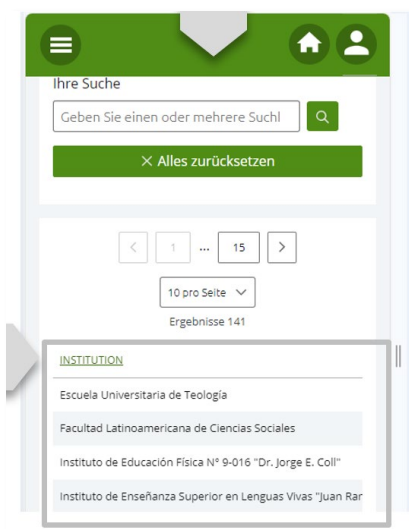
Ihre Suche

Geben Sie einen oder mehrere Suchl

× Alles zurücksetzen

< 1 ... 15 >

10 pro Seite

Ergebnisse 141

INSTITUTION

Escuela Universitaria de Teología

Facultad Latinoamericana de Ciencias Sociales

Instituto de Educación Física N° 9-016 "Dr. Jorge E. Coll"

Instituto de Enseñanza Superior en Lenguas Vivas "Juan Ran